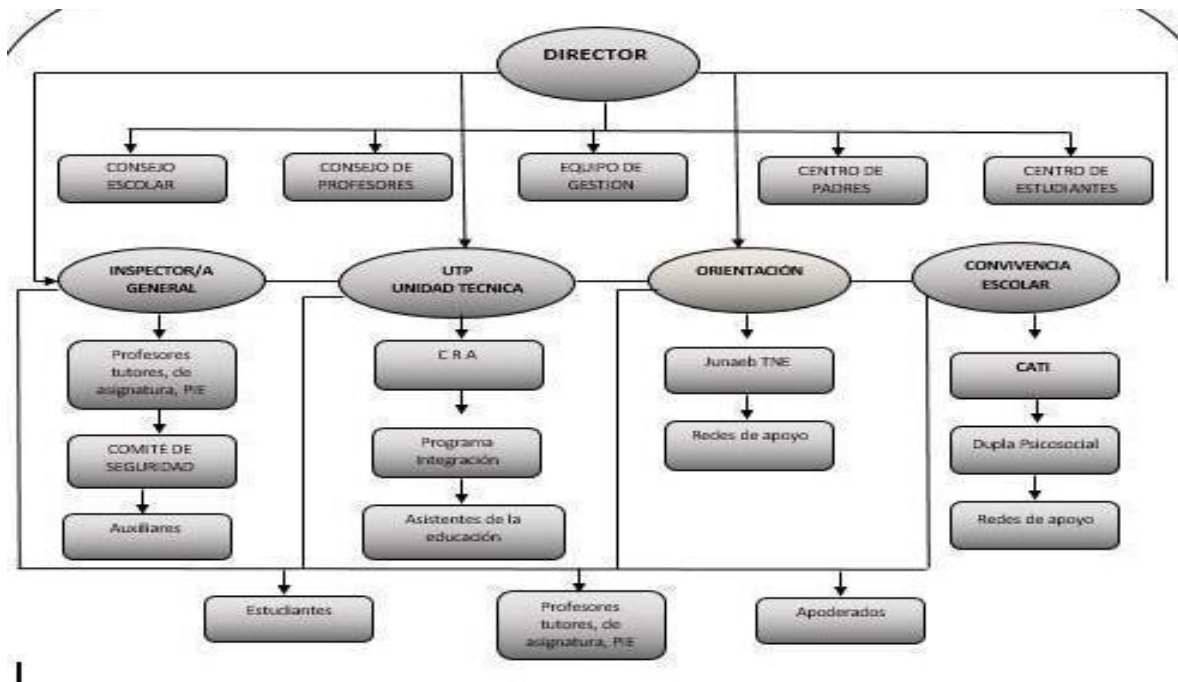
DIRECTOR

CONSEJO ESCOLAR

CONSEJO DE PROFESORES

EQUIPO DE GESTION

CENTRO DE PADRES

CENTRO DE ESTUDIANTES

INSPECTOR/A GENERAL

UTP UNIDAD TECNICA

ORIENTACIÓN

CONVIVENCIA ESCOLAR

Profesores tutores, de asignatura, PIE

COMITÉ DE SEGURIDAD

Auxiliares

C R A

Programa Integración

Asistentes de la educación

Junaeb TNE

Redes de apoyo

CATI

Dupla Psicosocial

Redes de apoyo

Estudiantes

Profesores tutores, de asignatura, PIE

Apoderados